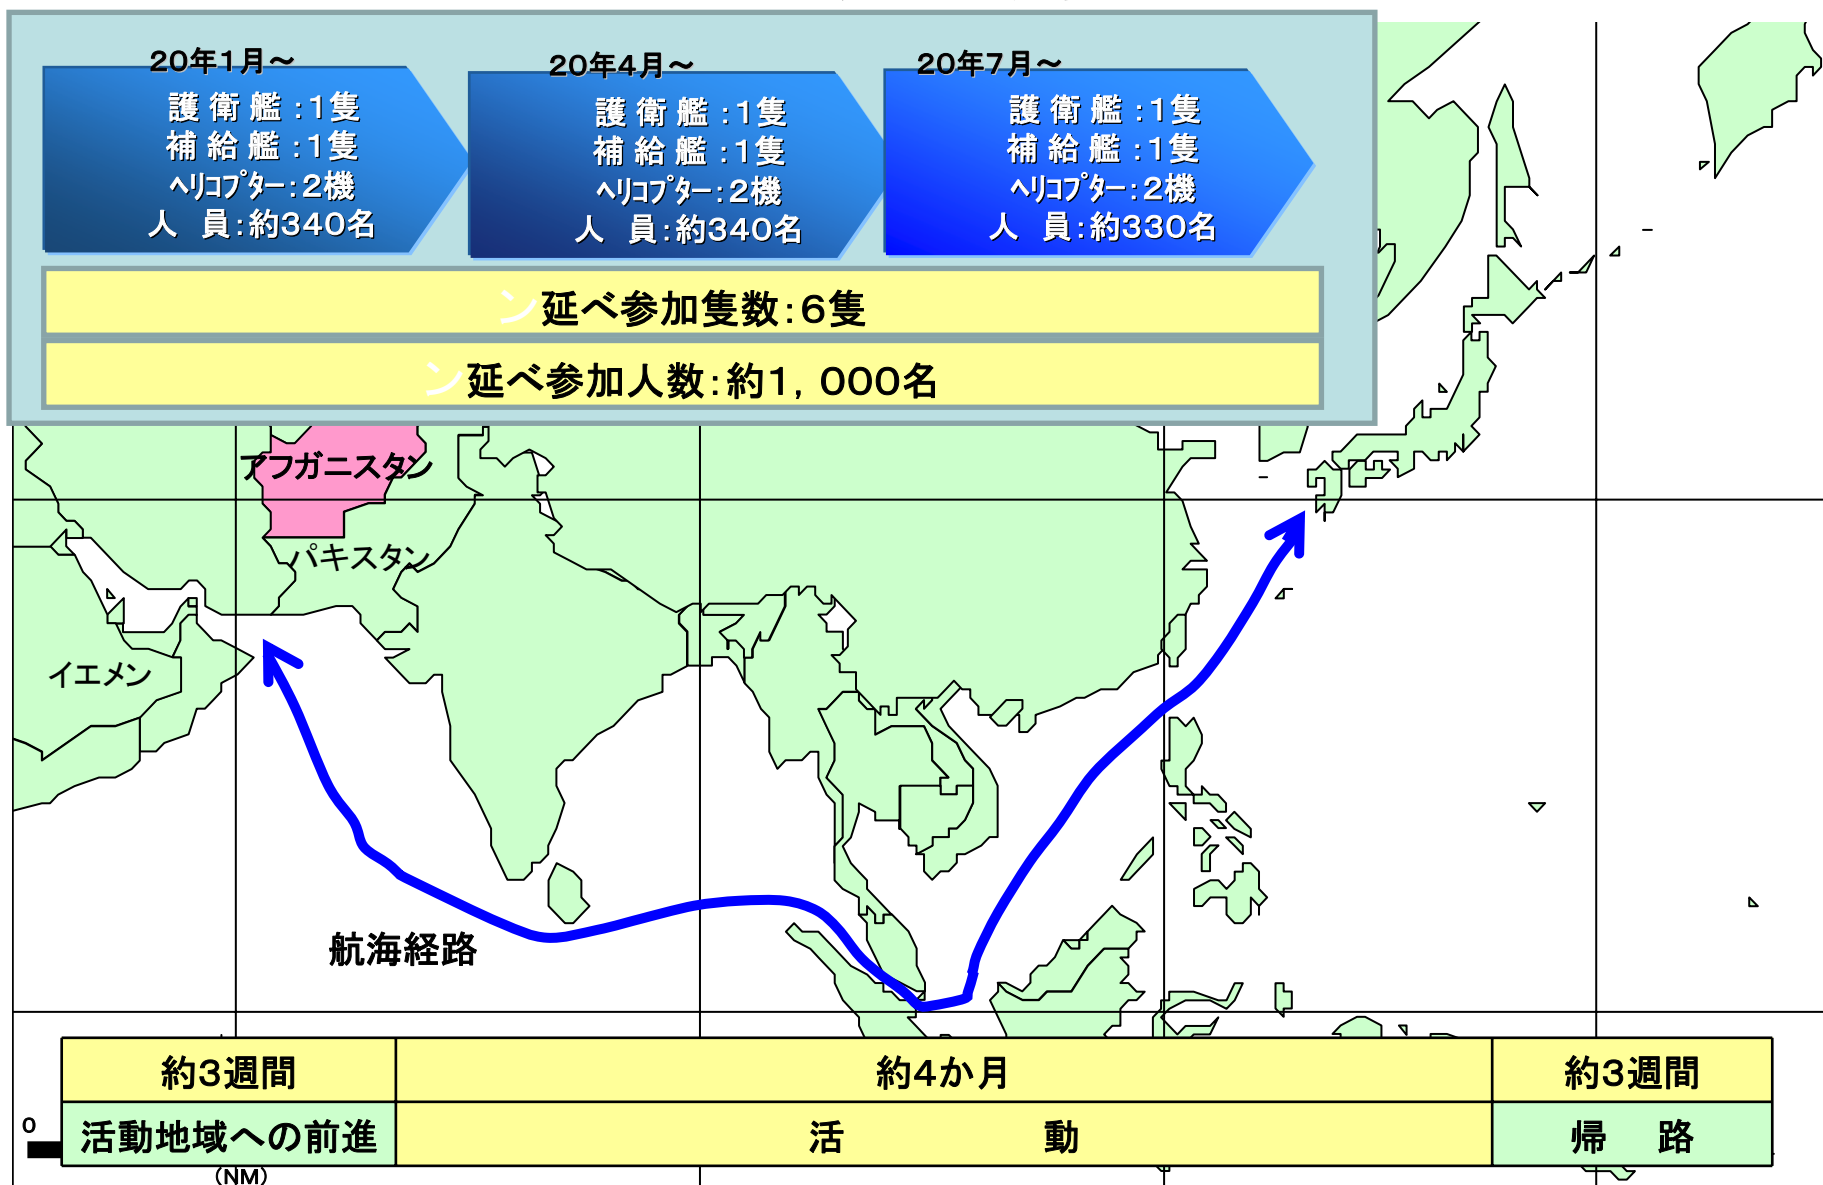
20年1月～
護衛艦：1隻
補給艦：1隻
ﾍﾘｺﾌﾟﾀｰ：2機
人　員：約340名

20年4月～
護衛艦：1隻
補給艦：1隻
ﾍﾘｺﾌﾟﾀｰ：2機
人　員：約340名

20年7月～
護衛艦：1隻
補給艦：1隻
ﾍﾘｺﾌﾟﾀｰ：2機
人　員：約330名

延べ参加隻数：6隻

延べ参加人数：約1，000名

アフガニスタン

パキスタン

イエメン

航海経路

| 約3週間 | 約4か月 | 約3週間 |
|---|---|---|
| 活動地域への前進 | 活　　動 | 帰　路 |

0
(NM)